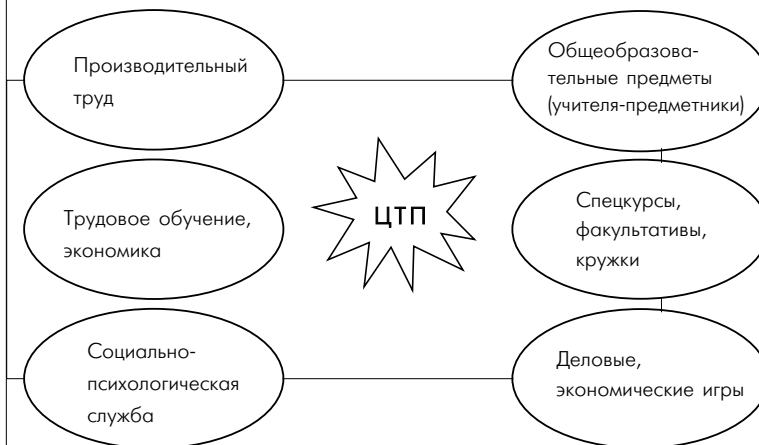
Производительный труд

Общеобразовательные предметы (учителя-предметники)

ЦТП

Трудовое обучение, экономика

Спецкурсы, факультативы, кружки

Социально-психологическая служба

Деловые, экономические игры